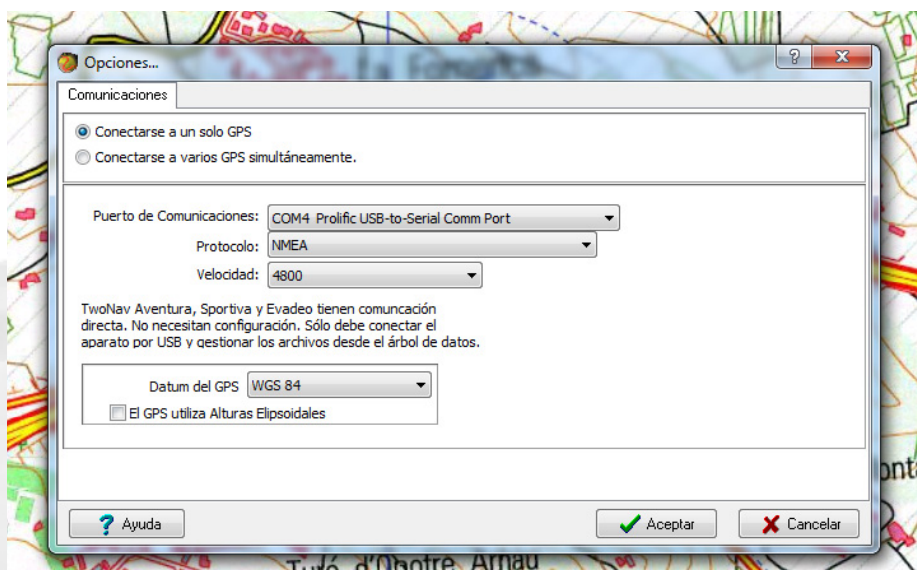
Opciones...

?

X

Comunicaciones

Conectarse a un solo GPS

Conectarse a varios GPS simultáneamente.

Puerto de Comunicaciones: COM4 Prolific USB-to-Serial Comm Port

Protocolo: NMEA

Velocidad: 4800

TwoNav Aventura, Sportiva y Evadeo tienen comuncación directa. No necesitan configuración. Sólo debe conectar el aparato por USB y gestionar los archivos desde el árbol de datos.

Datum del GPS WGS 84

El GPS utiliza Alturas Elipsoidales

Ayuda

Aceptar

Cancelar

La Fonsorcs

Tuté d'Onotre Arnau

onta